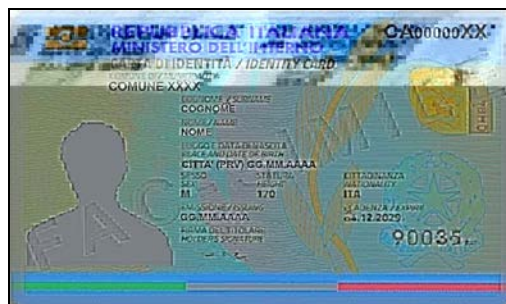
REPUBBLICA ITALIANA
MINISTERO DELL'INTERNO
CA00000XX
CARTA D'IDENTITÀ / IDENTITY CARD
COMUNE DI / MUNICIPALITY
COMUNE XXXX
COGNOME / SURNAME
COGNOME
NOME / NAME
NOME
LUOGO E DATA DI NASCITA
PLACE AND DATE OF BIRTH
CITTA' (PRV) GG.MM.AAAA
SESSO
SEX
M
STATURA
HEIGHT
170
CITTADINANZA
NATIONALITY
ITA
EMISSIONE / ISSUING
GG.MM.AAAA
SCADENZA / EXPIRY
04.12.2020
FIRMA DEL TITOLARE
HOLDER'S SIGNATURE
FAC SIMILE
90035